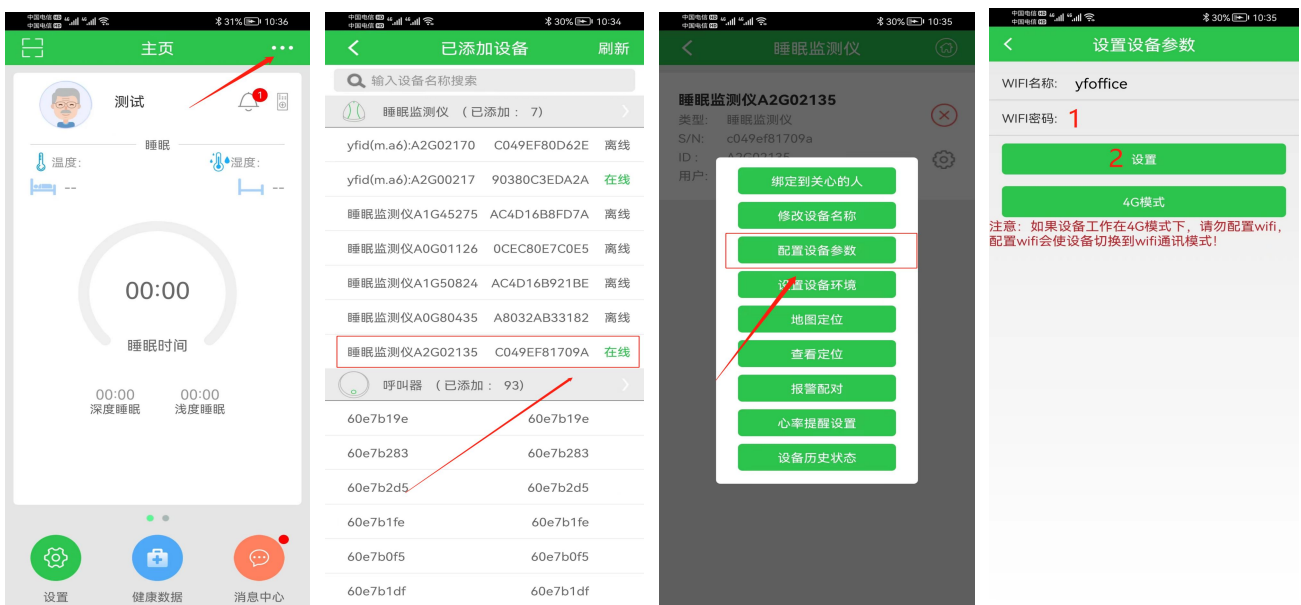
中国电信 中国电信 31% 10:36

主页

测试

1

睡眠

温度:

湿度:

--

--

00:00

睡眠时间

00:00
深度睡眠

00:00
浅度睡眠

设置

健康数据

消息中心

中国电信 中国电信 30% 10:34

<

已添加设备

刷新

输入设备名称搜索

睡眠监测仪 （已添加： 7）

| | | |
|---|---|---|
| yfid(m.a6):A2G02170 | C049EF80D62E | 离线 |
| yfid(m.a6):A2G00217 | 90380C3EDA2A | 在线 |
| 睡眠监测仪A1G45275 | AC4D16B8FD7A | 离线 |
| 睡眠监测仪A0G01126 | 0CEC80E7C0E5 | 离线 |
| 睡眠监测仪A1G50824 | AC4D16B921BE | 离线 |
| 睡眠监测仪A0G80435 | A8032AB33182 | 离线 |
| 睡眠监测仪A2G02135 | C049EF81709A | 在线 |

呼叫器 （已添加： 93）

| | |
|---|---|
| 60e7b19e | 60e7b19e |
| 60e7b283 | 60e7b283 |
| 60e7b2d5 | 60e7b2d5 |
| 60e7b1fe | 60e7b1fe |
| 60e7b0f5 | 60e7b0f5 |
| 60e7b1df | 60e7b1df |

中国电信 中国电信 30% 10:35

<

睡眠监测仪

睡眠监测仪A2G02135

类型: 睡眠监测仪

S/N: c049ef81709a

ID: A2G02135

用户:

绑定到关心的人

修改设备名称

配置设备参数

设置设备环境

地图定位

查看定位

报警配对

心率提醒设置

设备历史状态

中国电信 中国电信 30% 10:35

<

设置设备参数

WIFI名称: yfoffice

WIFI密码: 1

2 设置

4G模式

注意：如果设备工作在4G模式下，请勿配置wifi，配置wifi会使设备切换到wifi通讯模式！